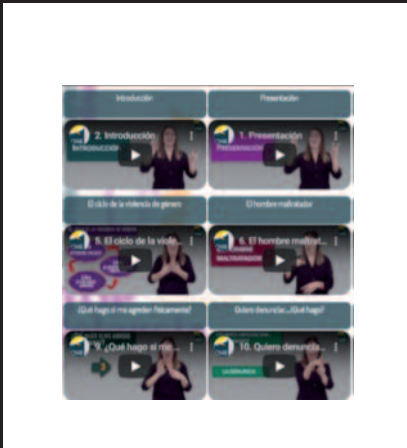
Introducción

Presentación

2. Introducción

INTRODUCCIÓN

1. Presentación

PRESENTACIÓN

El ciclo de la violencia de género

El hombre maltratador

5. El ciclo de la viole...

6. El hombre maltrad...

MALTRATADOR

¿Qué hago si me agreden físicamente?

Quiero denunciar... ¿Qué hago?

9. ¿Qué hago si me...

10. Quiero denuncia...

LA DENUNCIA